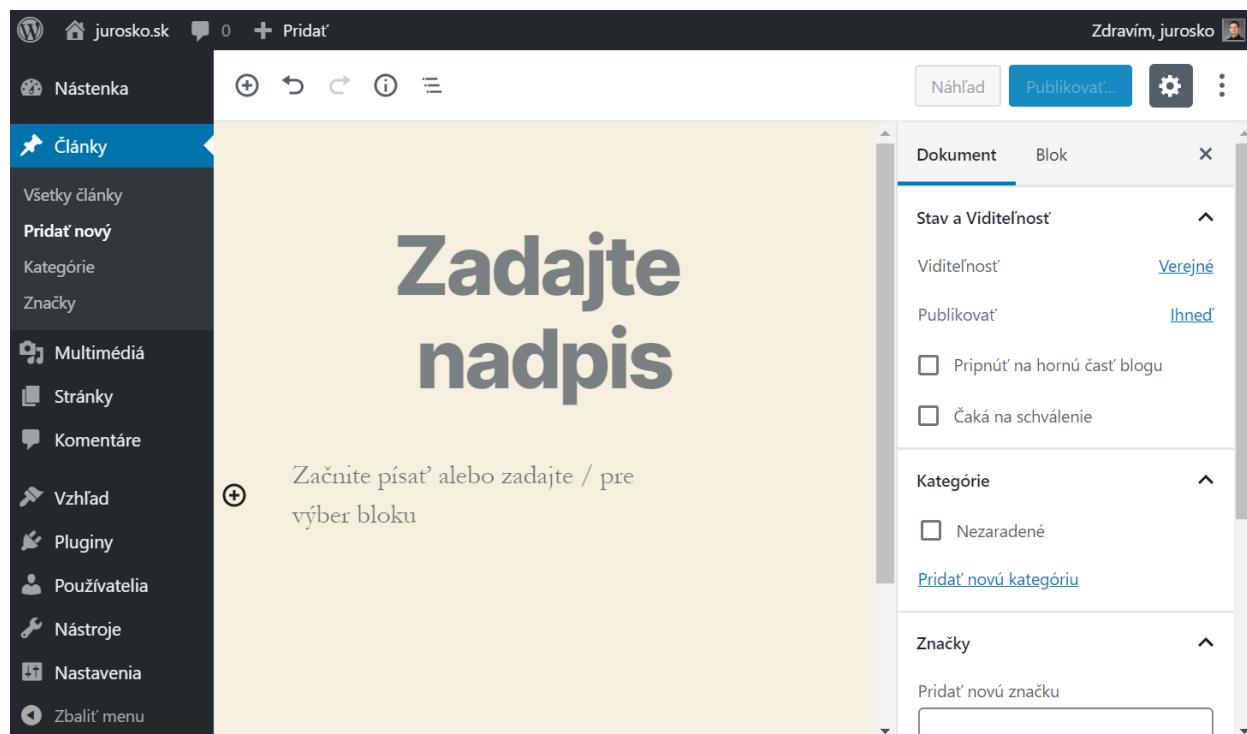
jurosko.sk 0 Pridať
Zdravím, jurosko

Nástenka
Články
Všetky články
Pridať nový
Kategórie
Značky
Multimédiá
Stránky
Komentáre
Vzhľad
Pluginy
Používatelia
Nástroje
Nastavenia
Zbaliť menu

Náhľad
Publikovať...

Zadajte nadpis

Začnite písať alebo zadajte / pre výber bloku

Dokument
Blok
×

Stav a Viditeľnosť
Viditeľnosť Verejné
Publikovať Ihneď
Pripnúť na hornú časť blogu
Čaká na schválenie

Kategórie
Nezaradené
Pridať novú kategóriu

Značky
Pridať novú značku